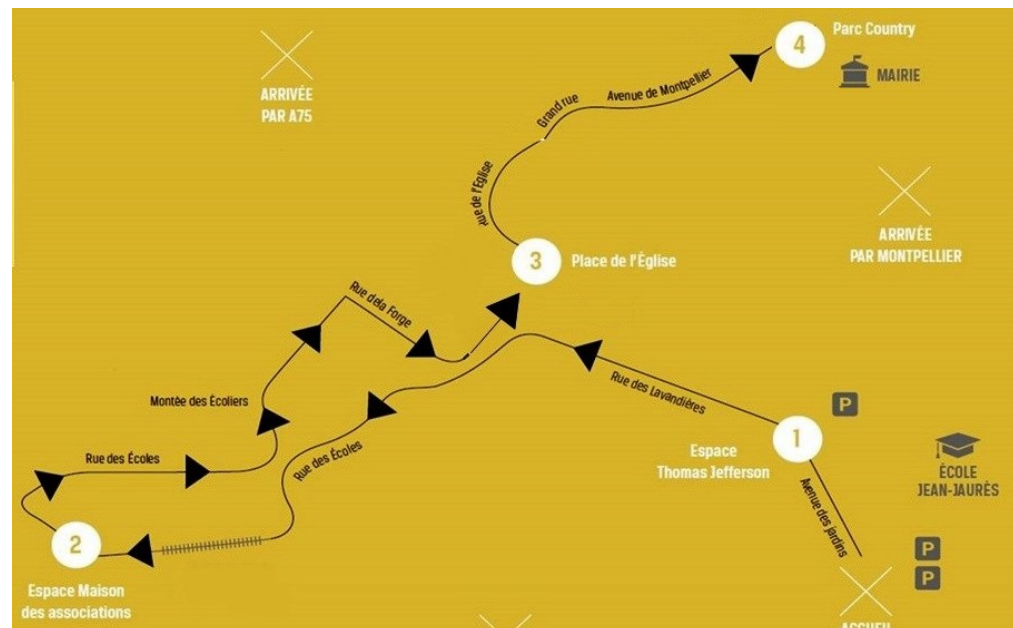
ARRIVÉE PAR A75

4 Parc Country

MAIRIE

Avenue de Montpellier

Grand rue

rue de l'Église

ARRIVÉE PAR MONTPELLIER

3 Place de l'Église

Rue dela Forge

Montée des Écoliers

Rue des Lavandières

P

Rue des Écoles

Rue des Écoles

1

Espace Thomas Jefferson

ÉCOLE JEAN-JAURÈS

Avenue des Jardins

2

Espace Maison des associations

P

P

ACCUEIL